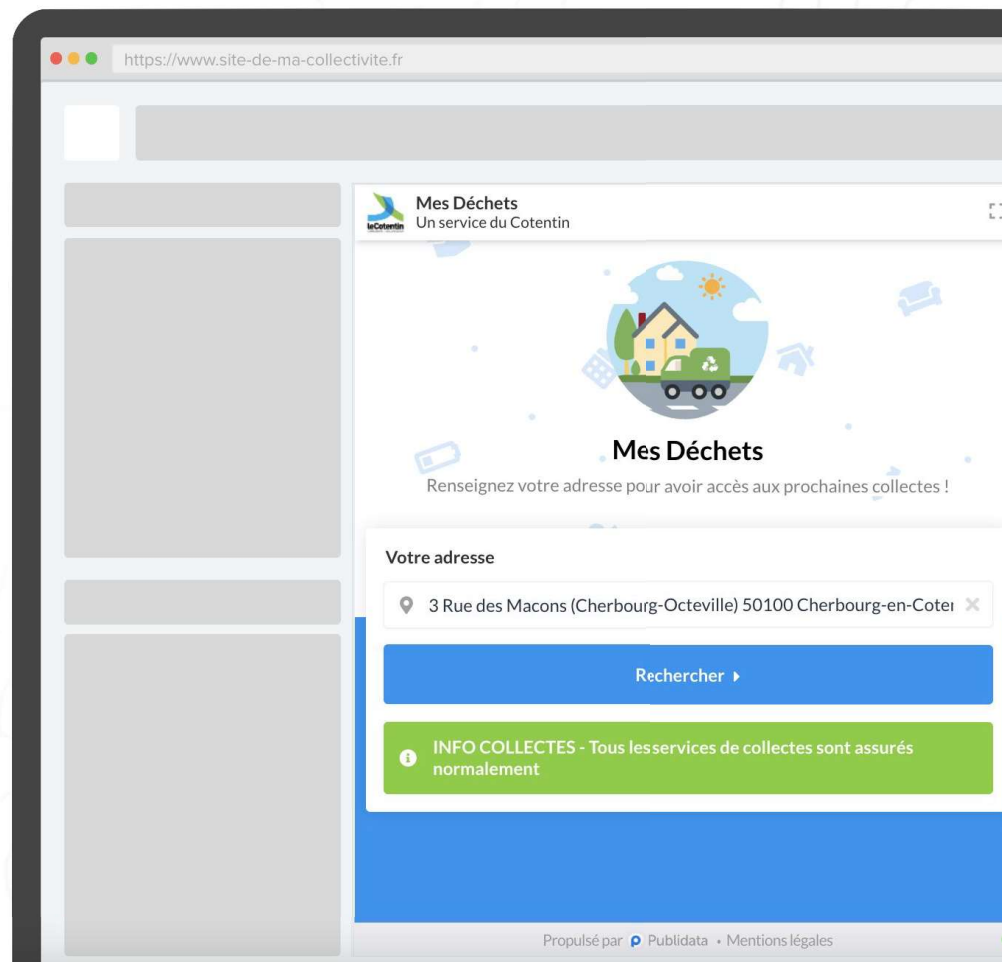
https://www.site-de-ma-collectivite.fr

leCotentin

Mes Déchets
Un service du Cotentin

Mes Déchets

Renseignez votre adresse pour avoir accès aux prochaines collectes !

Votre adresse

3 Rue des Macons (Cherbourg-Octeville) 50100 Cherbourg-en-Coter

Rechercher

INFO COLLECTES - Tous lesservices de collectes sont assurés normalement

Propulsé par Publidata • Mentions légales